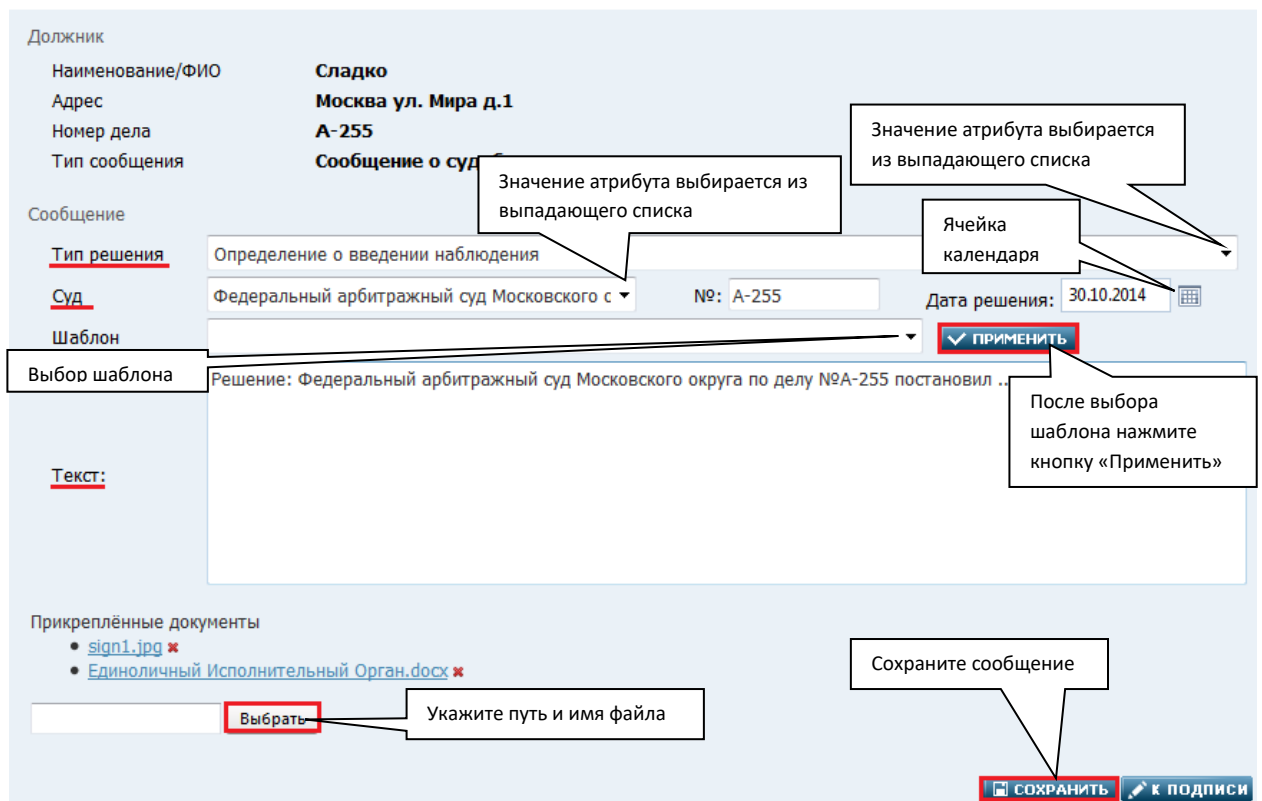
Должник

Наименование/ФИО Сладко

Адрес Москва ул. Мира д.1

Номер дела А-255

Тип сообщения Сообщение о суд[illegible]

Значение атрибута выбирается из выпадающего списка

Значение атрибута выбирается из выпадающего списка

Сообщение

Ячейка календаря

Тип решения Определение о введении наблюдения

Суд Федеральный арбитражный суд Московского с

№: А-255

Дата решения: 30.10.2014

Шаблон

ПРИМЕНИТЬ

Выбор шаблона

Решение: Федеральный арбитражный суд Московского округа по делу №А-255 постановил ...

После выбора шаблона нажмите кнопку «Применить»

Текст:

Прикреплённые документы

• sign1.jpg

• Единоличный Исполнительный Орган.docx

Сохраните сообщение

Выбрать

Укажите путь и имя файла

СОХРАНИТЬ К ПОДПИСИ